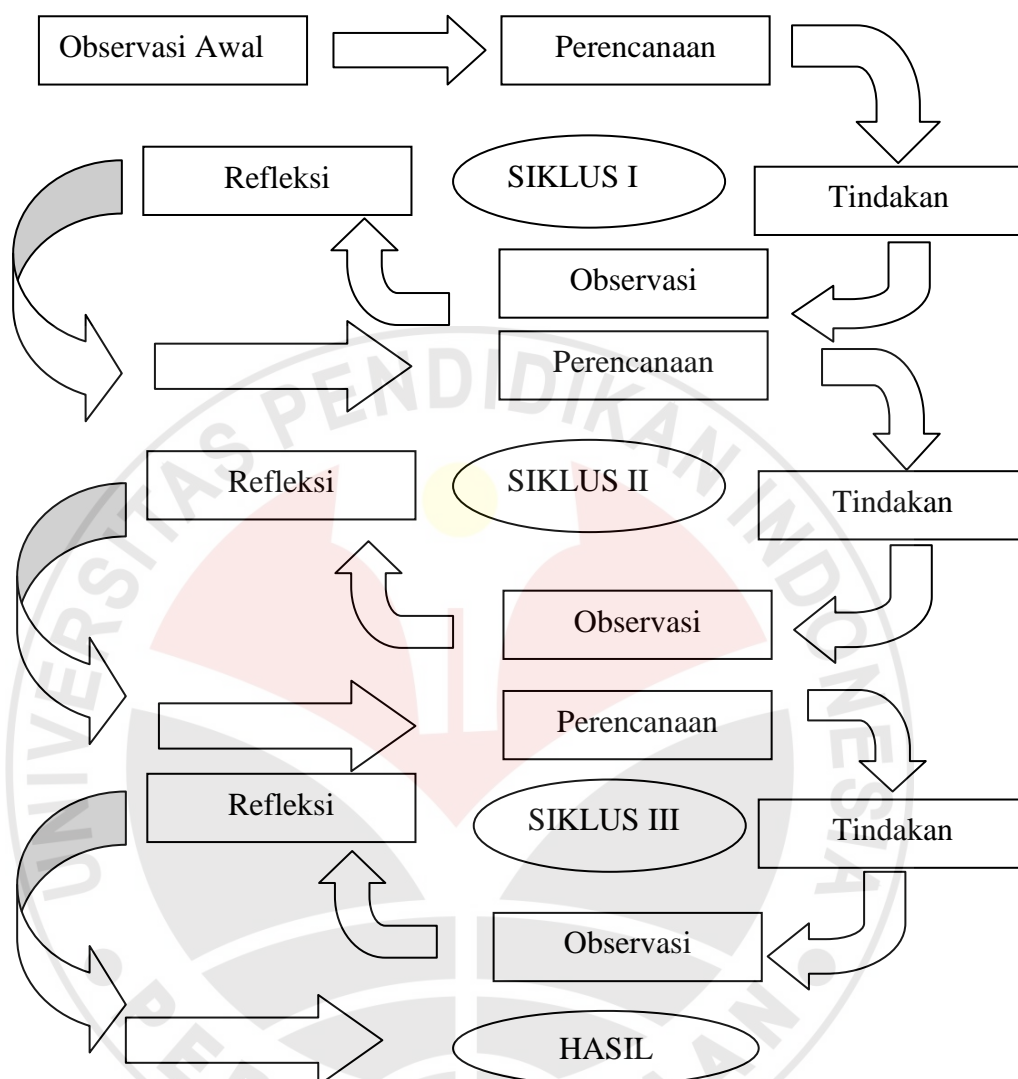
Observasi Awal

Perencanaan

Refleksi

SIKLUS I

Tindakan

Observasi

Perencanaan

Refleksi

SIKLUS II

Tindakan

Observasi

Perencanaan

Refleksi

SIKLUS III

Tindakan

Observasi

HASIL

UNIVERSITAS PENDIDIKAN INDONESIA